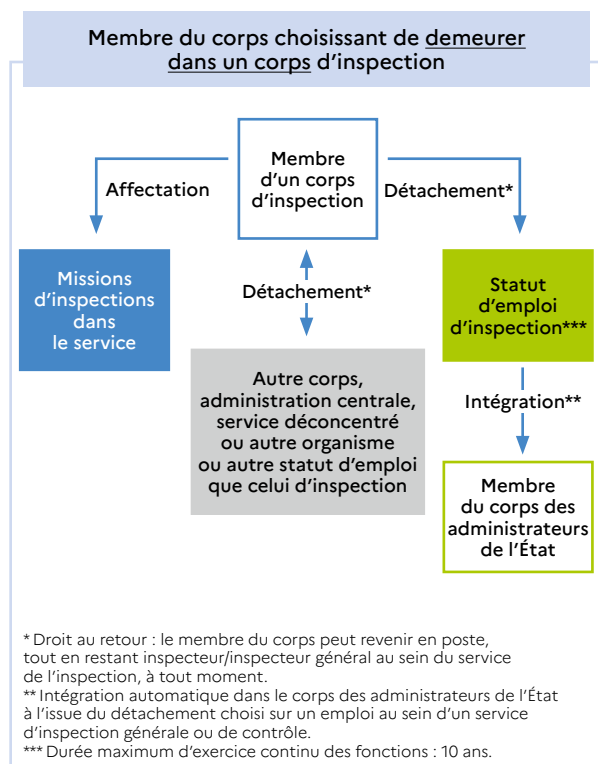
Membre du corps choisissant de demeurer dans un corps d'inspection

Membre d'un corps d'inspection

Affectation

Détachement*

Missions d'inspections dans le service

Détachement*

Statut d'emploi d'inspection***

Autre corps, administration centrale, service déconcentré ou autre organisme ou autre statut d'emploi que celui d'inspection

Intégration**

Membre du corps des administrateurs de l'État

* Droit au retour : le membre du corps peut revenir en poste, tout en restant inspecteur/inspecteur général au sein du service de l'inspection, à tout moment.
** Intégration automatique dans le corps des administrateurs de l'État à l'issue du détachement choisi sur un emploi au sein d'un service d'inspection générale ou de contrôle.
*** Durée maximum d'exercice continu des fonctions : 10 ans.